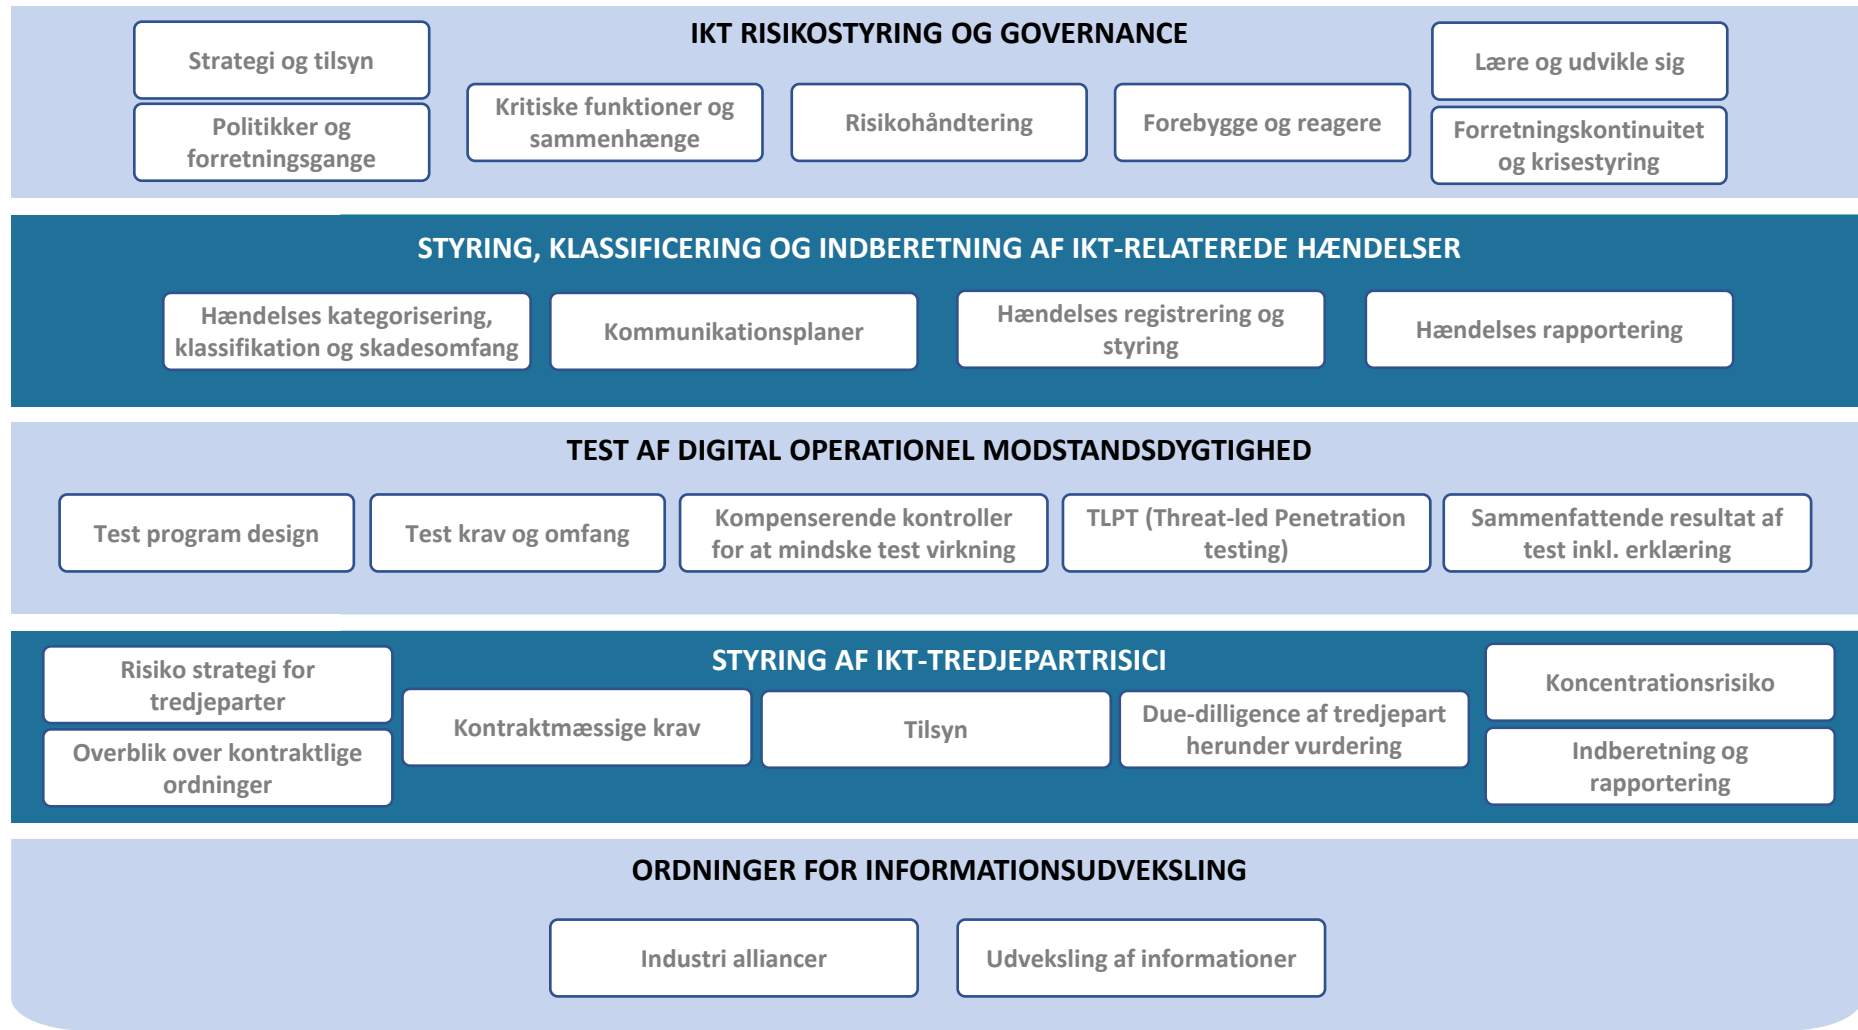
IKT RISIKOSTYRING OG GOVERNANCE

Strategi og tilsyn

Politikker og forretningsgange

Kritiske funktioner og sammenhænge

Risikohåndtering

Forebygge og reagere

Lære og udvikle sig

Forretningskontinuitet og krisestyring

STYRING, KLASSIFICERING OG INDBERETNING AF IKT-RELATEREDE HÆNDELSER

Hændelses kategorisering, klassifikation og skadesomfang

Kommunikationsplaner

Hændelses registrering og styring

Hændelses rapportering

TEST AF DIGITAL OPERATIONEL MODSTANDSDYGTIGHED

Test program design

Test krav og omfang

Kompenserende kontroller for at mindske test virkning

TLPT (Threat-led Penetration testing)

Sammenfattende resultat af test inkl. erklæring

STYRING AF IKT-TREDJEPARTRISICI

Risiko strategi for tredjeparter

Overblik over kontraktlige ordninger

Kontraktmæssige krav

Tilsyn

Due-dilligence af tredjepart herunder vurdering

Koncentrationsrisiko

Indberetning og rapportering

ORDNINGER FOR INFORMATIONSUDVEKSLING

Industri alliancer

Udveksling af informationer